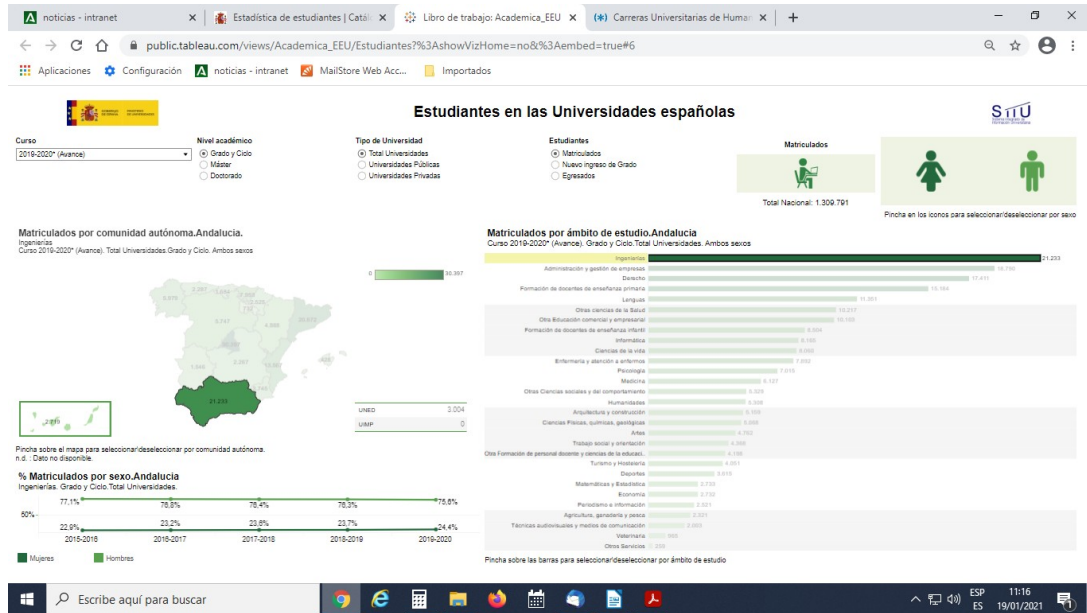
noticias - intranet × | Estadística de estudiantes | Catál × | Libro de trabajo: Academica_EEU × | (✱) Carreras Universitarias de Huma × | +

public.tableau.com/views/Academica_EEU/Estudiantes?%3AshowVizHome=no&%3Aembed=true#6

Aplicaciones | Configuración | noticias - intranet | MailStore Web Acc... | Importados

Estudiantes en las Universidades españolas

SIIU

Curso
2019-2020* (Avance)

Nivel académico
Grado y Ciclo
Máster
Doctorado

Tipo de Universidad
Total Universidades
Universidades Públicas
Universidades Privadas

Estudiantes
Matriculados
Nuevo ingreso de Grado
Egresados

Matriculados

Total Nacional: 1.309.791

Pincha en los iconos para seleccionar/deseleccionar por sexo

Matriculados por comunidad autónoma.Andalucía.
Ingenierías
Curso 2019-2020* (Avance). Total Universidades.Grado y Ciclo. Ambos sexos

0 30.397

21.233

UNED 3.004
UIMP 0

Pincha sobre el mapa para seleccionar/deseleccionar por comunidad autónoma.
n.d.: Dato no disponible.

% Matriculados por sexo.Andalucia
Ingenierías. Grado y Ciclo.Total Universidades.

50%

77,1% 76,8% 76,4% 76,3% 75,6%
22,9% 23,2% 23,6% 23,7% 24,4%

2015-2016 2016-2017 2017-2018 2018-2019 2019-2020

Mujeres Hombres

Matriculados por ámbito de estudio.Andalucia
Curso 2019-2020* (Avance). Grado y Ciclo.Total Universidades. Ambos sexos

Ingenierías 21.233
Administración y gestión de empresas 18.799
Derecho 17.411
Formación de docentes de enseñanza primaria 15.164
Lenguas 11.351
Otras ciencias de la Salud 10.217
Otra Educación comercial y empresarial 10.193
Formación de docentes de enseñanza infantil 8.804
Informática 8.160
Ciencias de la vida 8.050
Enfermería y atención a enfermos 7.892
Psicología 7.015
Medicina 6.137
Otras Ciencias sociales y del comportamiento 5.829
Humanidades 5.398
Arquitectura y construcción 5.109
Ciencias Físicas, químicas, geológicas 5.066
Artes 4.762
Trabajo social y orientación 4.569
Otra Formación de personal docente y ciencias de la educaci.. 4.156
Turismo y Hostelería 4.051
Deportes 3.615
Matemáticas y Estadística 2.733
Economía 2.732
Periodismo e información 2.531
Agricultura, ganadería y pesca 2.501
Técnicas audiovisuales y medios de comunicación 2.063
Veterinaria 905
Otros Servicios 359

Pincha sobre las barras para seleccionar/deseleccionar por ámbito de estudio

Escribe aquí para buscar

ESP ES 11:16 19/01/2021